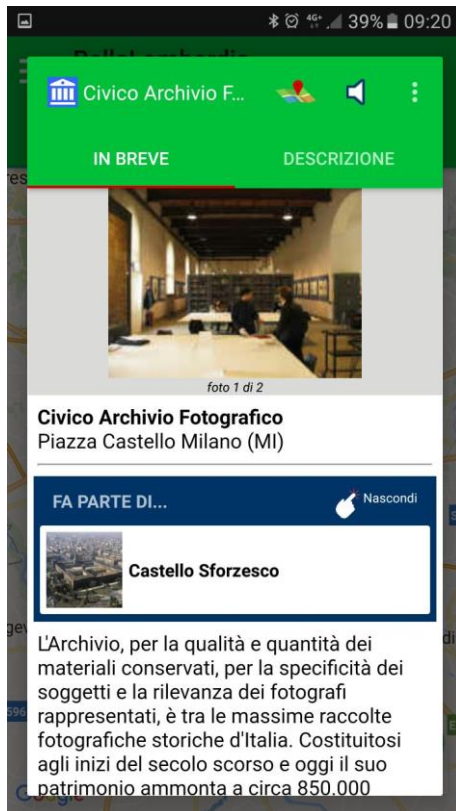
39% 09:20

Civico Archivio F...

IN BREVE

DESCRIZIONE

foto 1 di 2

Civico Archivio Fotografico
Piazza Castello Milano (MI)

FA PARTE DI...

Nascondi

Castello Sforzesco

L'Archivio, per la qualità e quantità dei materiali conservati, per la specificità dei soggetti e la rilevanza dei fotografi rappresentati, è tra le massime raccolte fotografiche storiche d'Italia. Costituitosi agli inizi del secolo scorso e oggi il suo patrimonio ammonta a circa 850.000